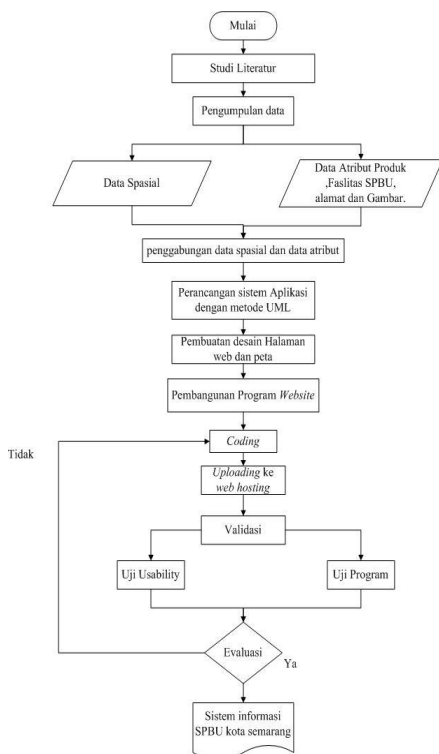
Mulai

Studi Literatur

Pengumpulan data

Data Spasial

Data Atribut Produk ,Faslitas SPBU, alamat dan Gambar.

penggabungan data spasial dan data atribut

Perancangan sistem Aplikasi dengan metode UML

Pembuatan desain Halaman web dan peta

Pembangunan Program Website

Tidak

Coding

Uploading ke web hosting

Validasi

Uji Usability

Uji Program

Evaluasi

Ya

Sistem informasi SPBU kota semarang